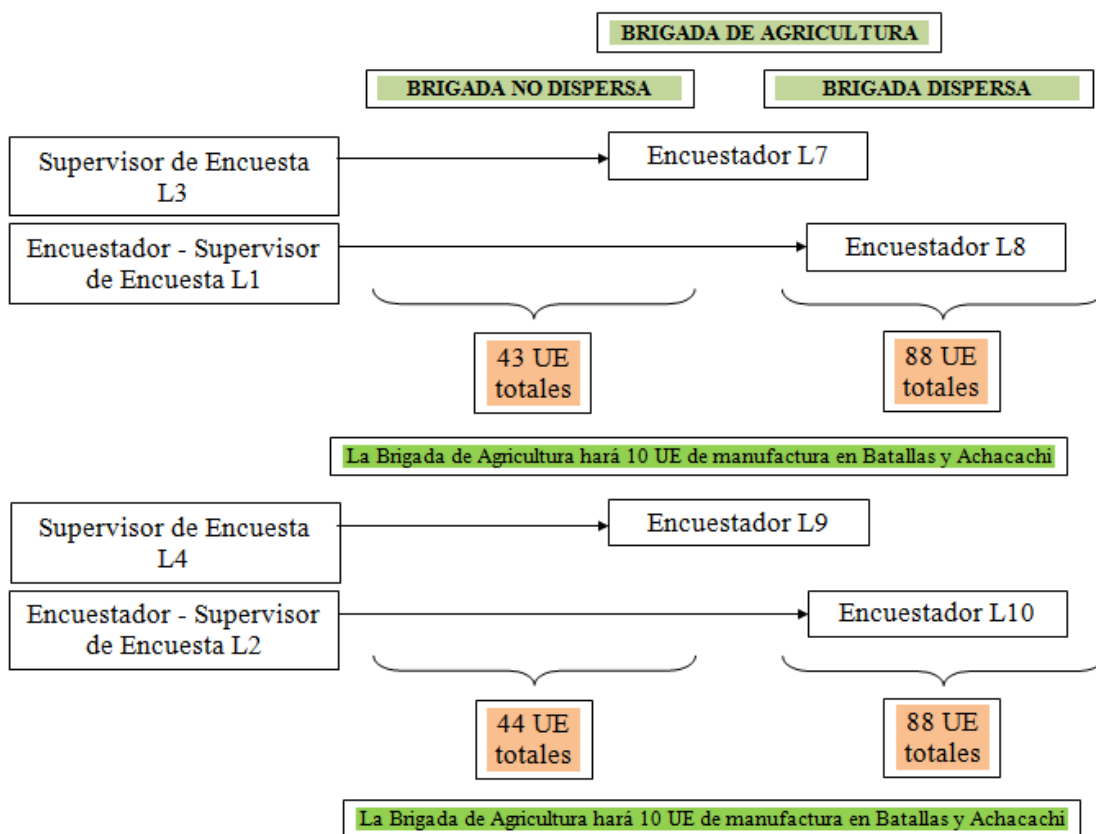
BRIGADA DE AGRICULTURA

BRIGADA NO DISPERSA

BRIGADA DISPERSA

Supervisor de Encuesta L3

Encuestador L7

Encuestador - Supervisor de Encuesta L1

Encuestador L8

43 UE totales

88 UE totales

La Brigada de Agricultura hará 10 UE de manufactura en Batallas y Achacachi

Supervisor de Encuesta L4

Encuestador L9

Encuestador - Supervisor de Encuesta L2

Encuestador L10

44 UE totales

88 UE totales

La Brigada de Agricultura hará 10 UE de manufactura en Batallas y Achacachi